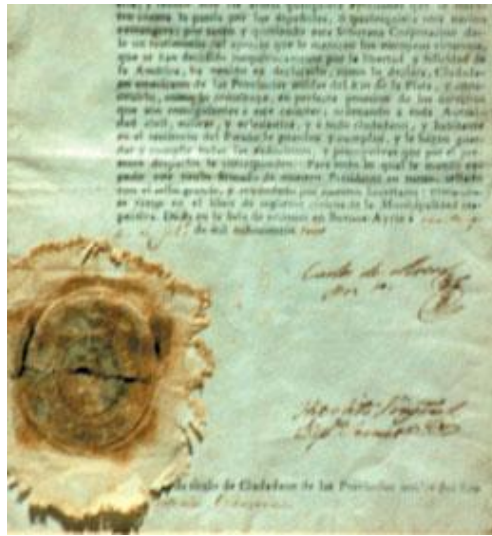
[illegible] la patria por los españoles, ó qualesquiera otra nacion extrangera; por tanto y queriendo esta Soberana Corporacion dar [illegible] un testimonio del aprecio que le merecen los eminentes servicios que se han decidido completamente por la libertad, y felicidad de la América, ha venido en declarar, como le declara, Ciudadano americano de las Provincias unidas del Rio de la Plata, y consiguientemente, como le constituye, en perfecta posesion de los derechos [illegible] correspondientes á este caracter; ordenando á todas Autoridades civiles, militares, y eclesiasticas, y á todo ciudadano, y habitante en el territorio del Estado le guarden y cumplan, y le hagan guardar y cumplir todas las distinciones, y prerrogativas que por este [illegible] despacho le corresponden. Para todo lo qual le mandó expedir este titulo firmado de nuestro Presidente en turno, sellado con el sello grande, y refrendado por nuestros Secretarios; tomandose razon en el libro de registro civico de la Municipalidad respectiva. Dado en la Sala de sesiones en Buenos-Ayres á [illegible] de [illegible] de mil ochocientos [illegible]

Carlos de Alvear
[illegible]

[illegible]
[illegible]

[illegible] titulo de Ciudadano de las Provincias unidas del Rio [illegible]